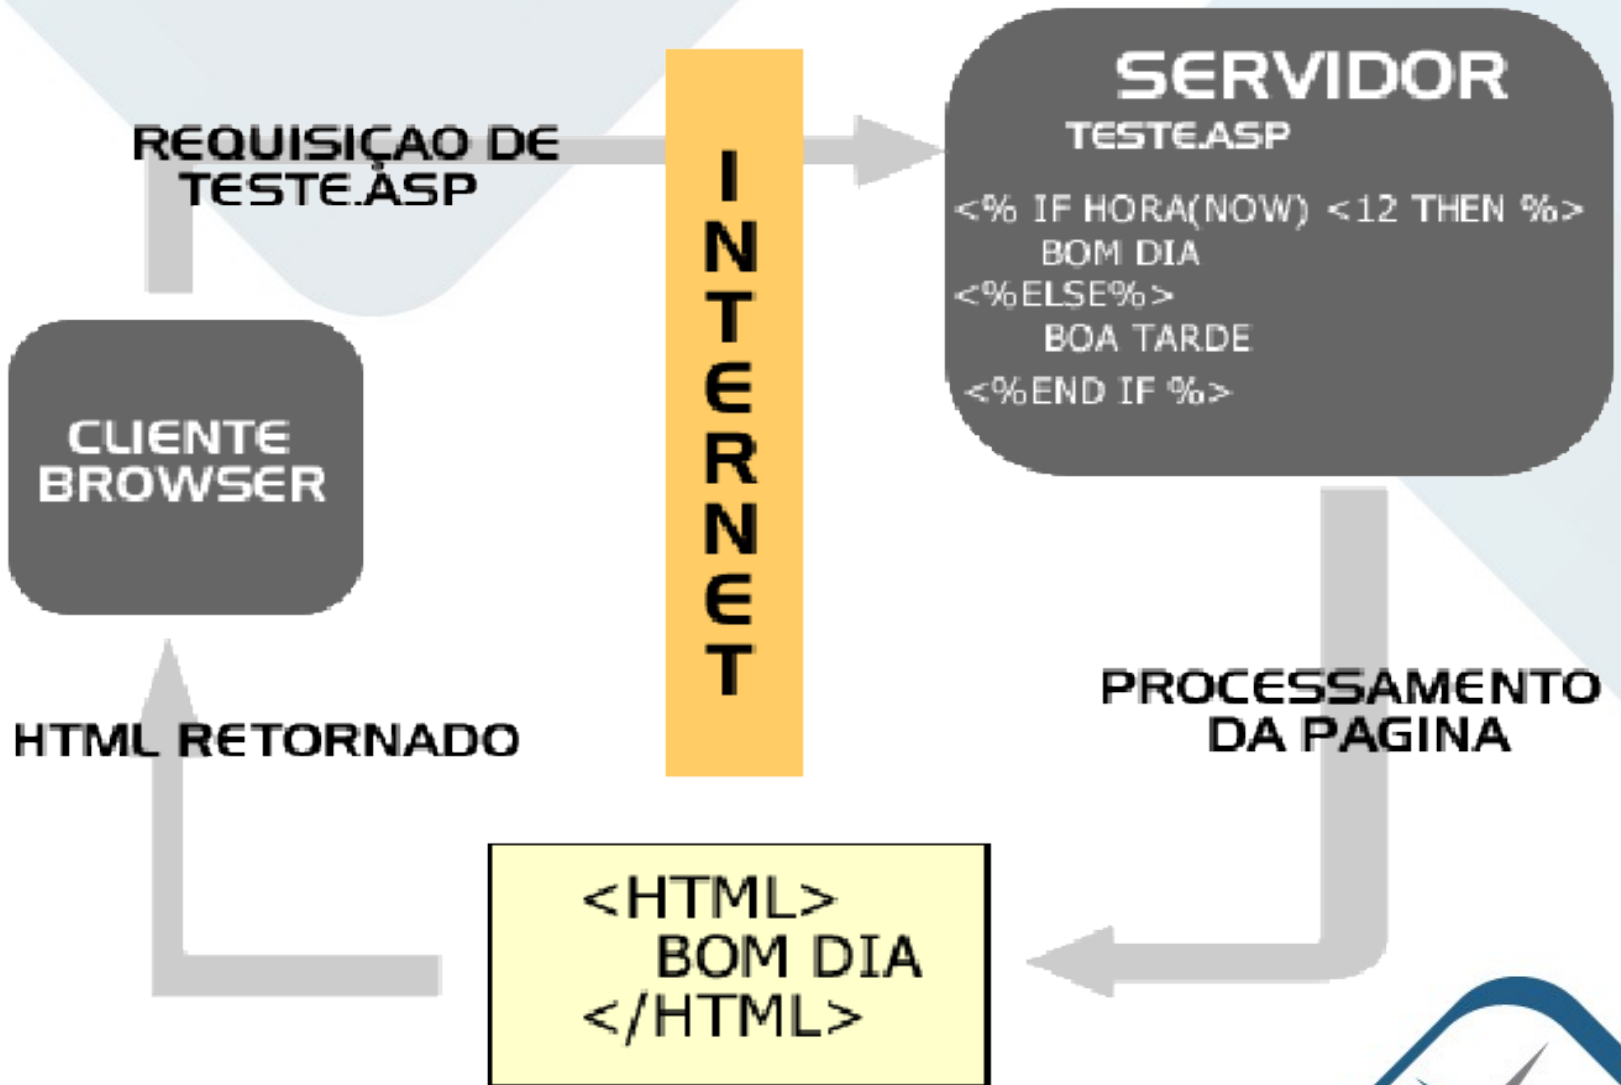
REQUISIÇAO DE TESTE.ASP

INTERNET

SERVIDOR
TESTE.ASP
<% IF HORA(NOW) <12 THEN %>
BOM DIA
<%ELSE%>
BOA TARDE
<%END IF %>

CLIENTE BROWSER

HTML RETORNADO

PROCESSAMENTO DA PAGINA

<HTML>
BOM DIA
</HTML>